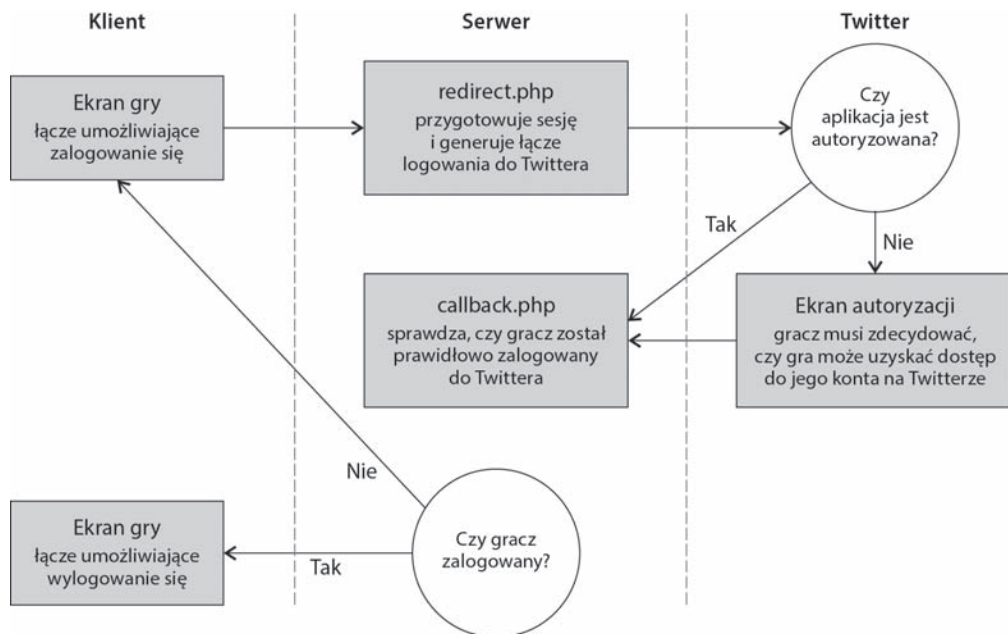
Klient

Serwer

Twitter

Ekran gry
łącze umożliwiające zalogowanie się

redirect.php
przygotowuje sesję i generuje łącze logowania do Twittera

Czy aplikacja jest autoryzowana?

Tak

Nie

callback.php
sprawdza, czy gracz został prawidłowo zalogowany do Twittera

Ekran autoryzacji
gracz musi zdecydować, czy gra może uzyskać dostęp do jego konta na Twitterze

Nie

Ekran gry
łącze umożliwiające wylogowanie się

Tak

Czy gracz zalogowany?